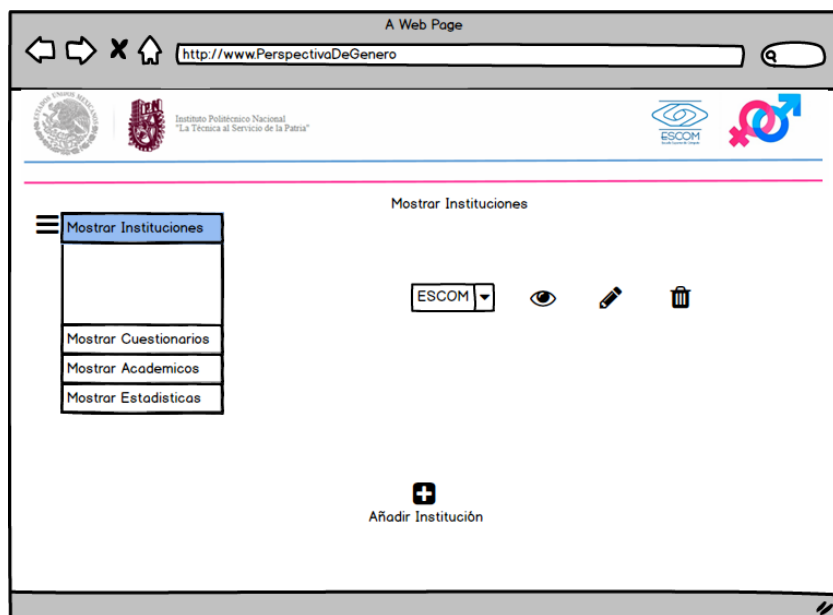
A Web Page

http://www.PerspectivaDeGenero

Instituto Politécnico Nacional
"La Técnica al Servicio de la Patria"

ESCOM

Mostrar Instituciones

Mostrar Instituciones

Mostrar Cuestionarios

Mostrar Academicos

Mostrar Estadisticas

ESCOM

Añadir Institución